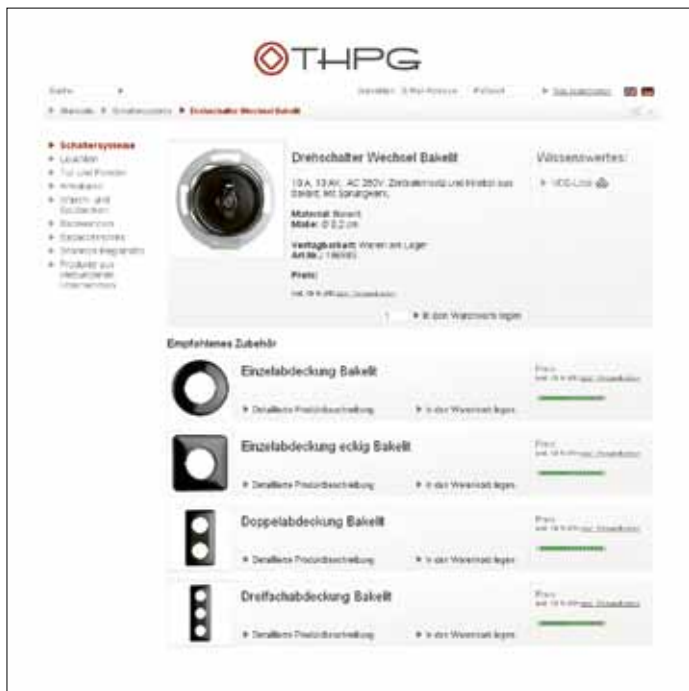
THPG

Suche

Startseite > Schaltersysteme > Drehschalter Wechsel Bakelit

Schaltersysteme
Leuchten
Tür und Fenster
Armaturen
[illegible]
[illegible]
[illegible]
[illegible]
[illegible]

Drehschalter Wechsel Bakelit

10 A, 10 AX, AC 250V, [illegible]

Material: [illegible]
Maße: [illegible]

Verfügbarkeit: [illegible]
Artikel: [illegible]

Preis:

1 in den Warenkorb legen

Wissenswertes:

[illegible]

Empfohlenes Zubehör

Einzelabdeckung Bakelit
Detaillierte Produktbeschreibung
In den Warenkorb legen
Preis

Einzelabdeckung eckig Bakelit
Detaillierte Produktbeschreibung
In den Warenkorb legen
Preis

Doppelabdeckung Bakelit
Detaillierte Produktbeschreibung
In den Warenkorb legen
Preis

Dreifachabdeckung Bakelit
Detaillierte Produktbeschreibung
In den Warenkorb legen
Preis